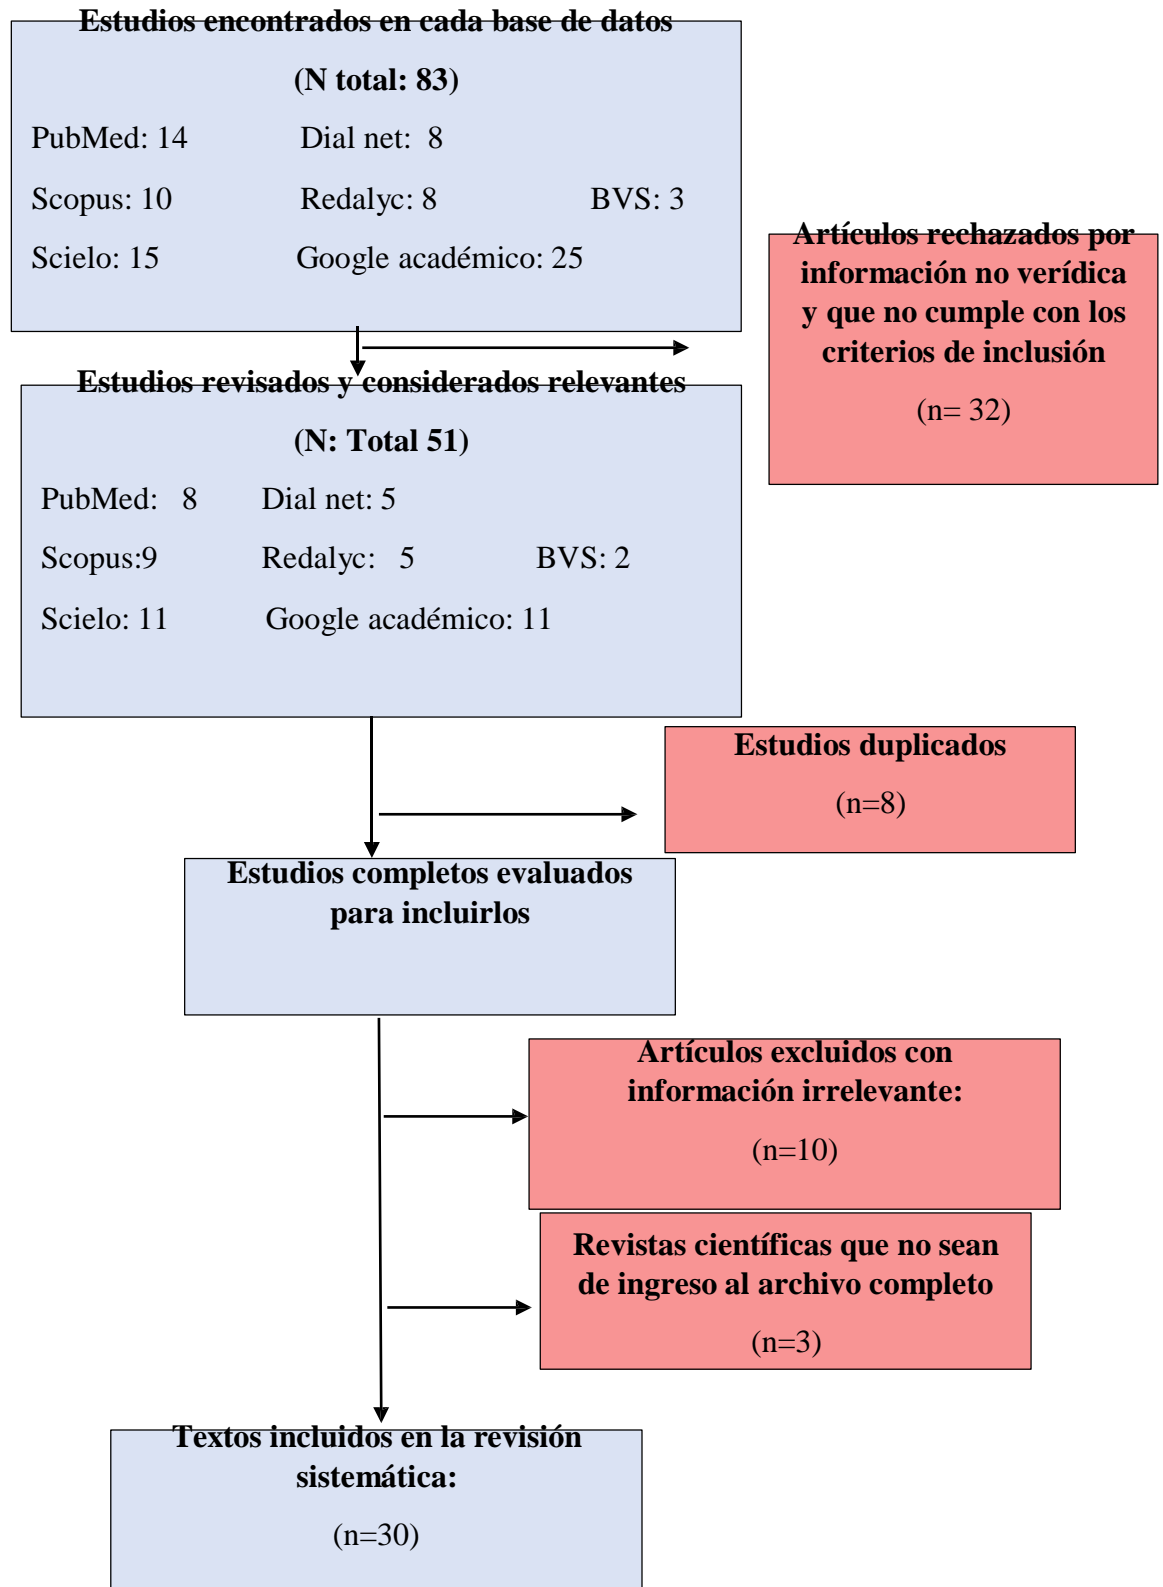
Estudios encontrados en cada base de datos

(N total: 83)

PubMed: 14 Dial net: 8

Scopus: 10 Redalyc: 8 BVS: 3

Scielo: 15 Google académico: 25

Artículos rechazados por información no verídica y que no cumple con los criterios de inclusión

(n= 32)

Estudios revisados y considerados relevantes

(N: Total 51)

PubMed: 8 Dial net: 5

Scopus:9 Redalyc: 5 BVS: 2

Scielo: 11 Google académico: 11

Estudios duplicados

(n=8)

Estudios completos evaluados para incluirlos

Artículos excluidos con información irrelevante:

(n=10)

Revistas científicas que no sean de ingreso al archivo completo

(n=3)

Textos incluidos en la revisión sistemática:

(n=30)